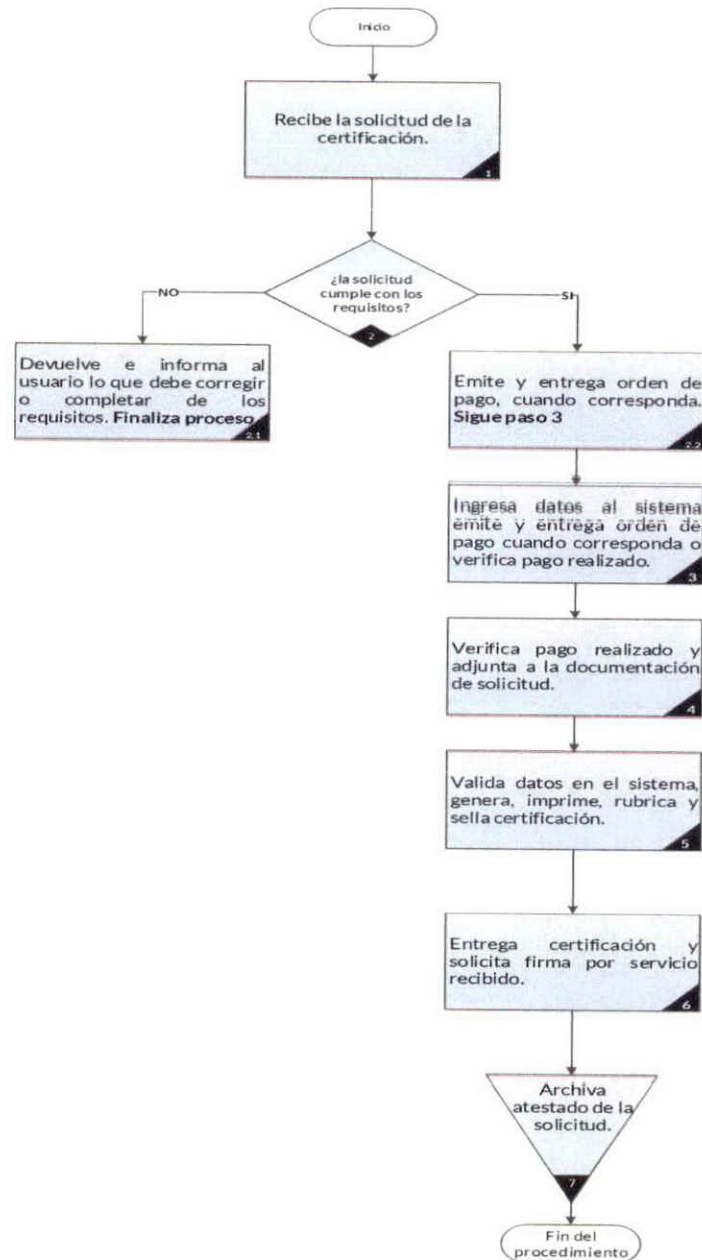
Inicio

Recibe la solicitud de la certificación.

1

¿la solicitud cumple con los requisitos?

2

NO

SI

Devuelve e informa al usuario lo que debe corregir o completar de los requisitos. **Finaliza proceso**

2.1

Emite y entrega orden de pago, cuando corresponda. **Sigue paso 3**

2.2

Ingresa datos al sistema emite y entrega orden de pago cuando corresponda o verifica pago realizado.

3

Verifica pago realizado y adjunta a la documentación de solicitud.

4

Valida datos en el sistema, genera, imprime, rubrica y sella certificación.

5

Entrega certificación y solicita firma por servicio recibido.

6

Archiva atestado de la solicitud.

7

Fin del procedimiento